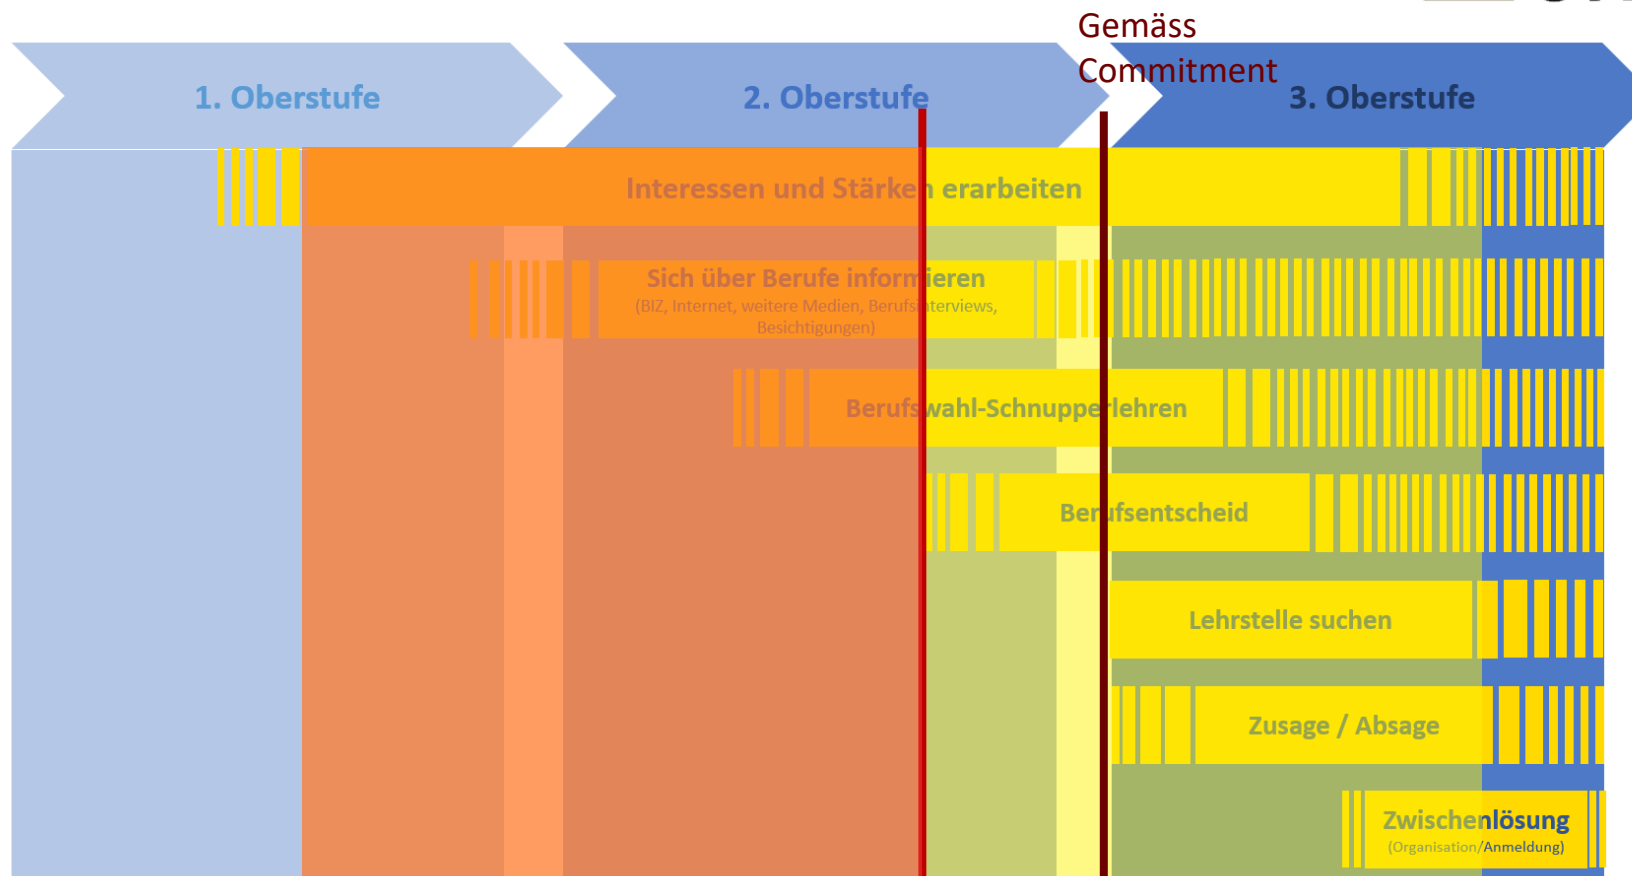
Gemäss Commitment

1. Oberstufe

2. Oberstufe

3. Oberstufe

Interessen und Stärken erarbeiten

Sich über Berufe informieren
(BIZ, Internet, weitere Medien, Berufsinterviews, Besichtigungen)

Berufswahl-Schnupperlehren

Berufsentscheid

Lehrstelle suchen

Zusage / Absage

Zwischenlösung
(Organisation/Anmeldung)